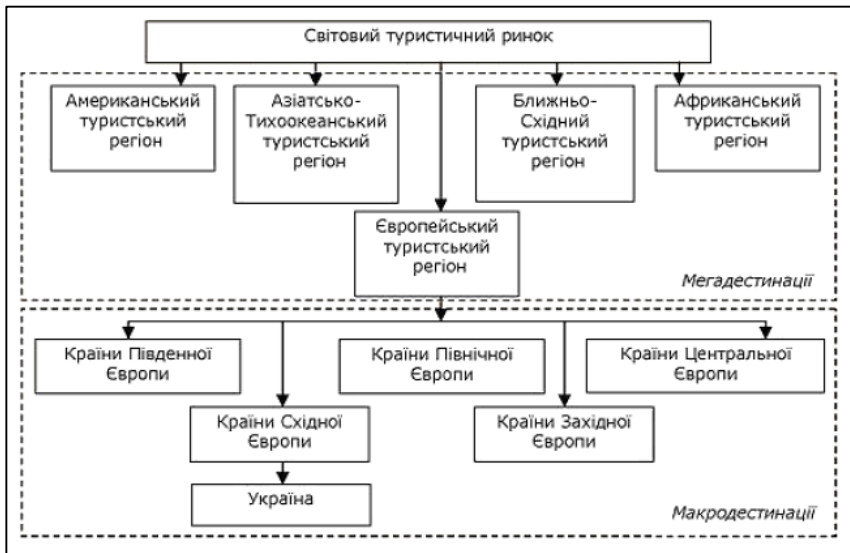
Світовий туристичний ринок

Американський туристський регіон

Азіатсько-Тихоокеанський туристський регіон

Ближньо-Східний туристський регіон

Африканський туристський регіон

Європейський туристський регіон

Мегадестинації

Країни Південної Європи

Країни Північної Європи

Країни Центральної Європи

Країни Східної Європи

Країни Західної Європи

Україна

Макродестинації